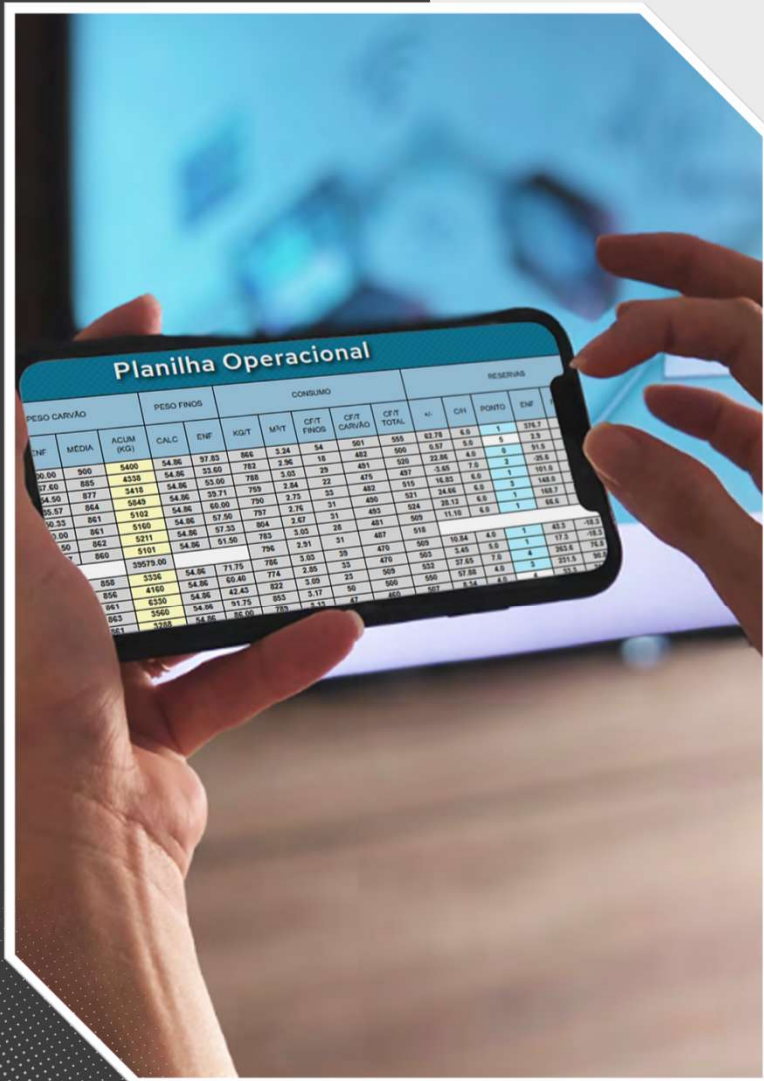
Planilha Operacional

| PESO CARVÃO | | | PESO FINOS | | CONSUMO | | | | | RESERVAS | | | |
|---|---|---|---|---|---|---|---|---|---|---|---|---|---|
| ENF | MÉDIA | ACUM (KG) | CALC | ENF | KG/T | M³/T | CF/T FINOS | CF/T CARVÃO | CF/T TOTAL | +/- | C/H | PONTO | ENF |
| 0.00 | 900 | 5400 | 54.86 | 97.83 | 866 | 3.24 | 54 | 501 | 555 | 62.78 | 6.0 | 1 | 376.7 |
| 7.60 | 885 | 4338 | 54.86 | 33.60 | 782 | 2.96 | 18 | 482 | 500 | 0.57 | 5.0 | 5 | 2.9 |
| 4.50 | 877 | 5418 | 54.86 | 53.00 | 788 | 3.03 | 29 | 491 | 520 | 22.86 | 4.0 | 0 | 91.5 |
| 5.57 | 864 | 5849 | 54.86 | 35.71 | 759 | 2.84 | 22 | 475 | 497 | -3.65 | 7.0 | 3 | -25.6 |
| 0.33 | 861 | 5102 | 54.86 | 60.00 | 790 | 2.75 | 33 | 482 | 515 | 16.83 | 6.0 | 3 | 101.0 |
| 0.00 | 861 | 5160 | 54.86 | 57.50 | 757 | 2.76 | 31 | 490 | 521 | 24.66 | 6.0 | 1 | 148.0 |
| 50 | 862 | 5211 | 54.86 | 57.33 | 804 | 2.67 | 31 | 493 | 524 | 28.12 | 6.0 | 1 | 168.7 |
| | 860 | 5101 | 54.86 | 51.50 | 783 | 3.05 | 28 | 481 | 509 | 11.10 | 6.0 | 1 | 66.6 |
| | | 39575.00 | | | 796 | 2.91 | 31 | 487 | 518 | | | | |
| | 858 | 3336 | 54.86 | 71.75 | 786 | 3.03 | 39 | 470 | 509 | 10.84 | 4.0 | 1 | 43.3 |
| | 856 | 4160 | 54.86 | 60.40 | 774 | 2.85 | 33 | 470 | 503 | 3.45 | 5.0 | 1 | 17.3 |
| | 861 | 6350 | 54.86 | 42.43 | 822 | 3.09 | 23 | 509 | 532 | 37.65 | 7.0 | 4 | 263.6 |
| | 863 | 3560 | 54.06 | 91.75 | 853 | 3.17 | 50 | 500 | 550 | 57.88 | 4.0 | 3 | 231.5 |
| | 861 | 3208 | 54.86 | 86.00 | 783 | 3.12 | 47 | 460 | 507 | 8.34 | 4.0 | 4 | 33.3 |